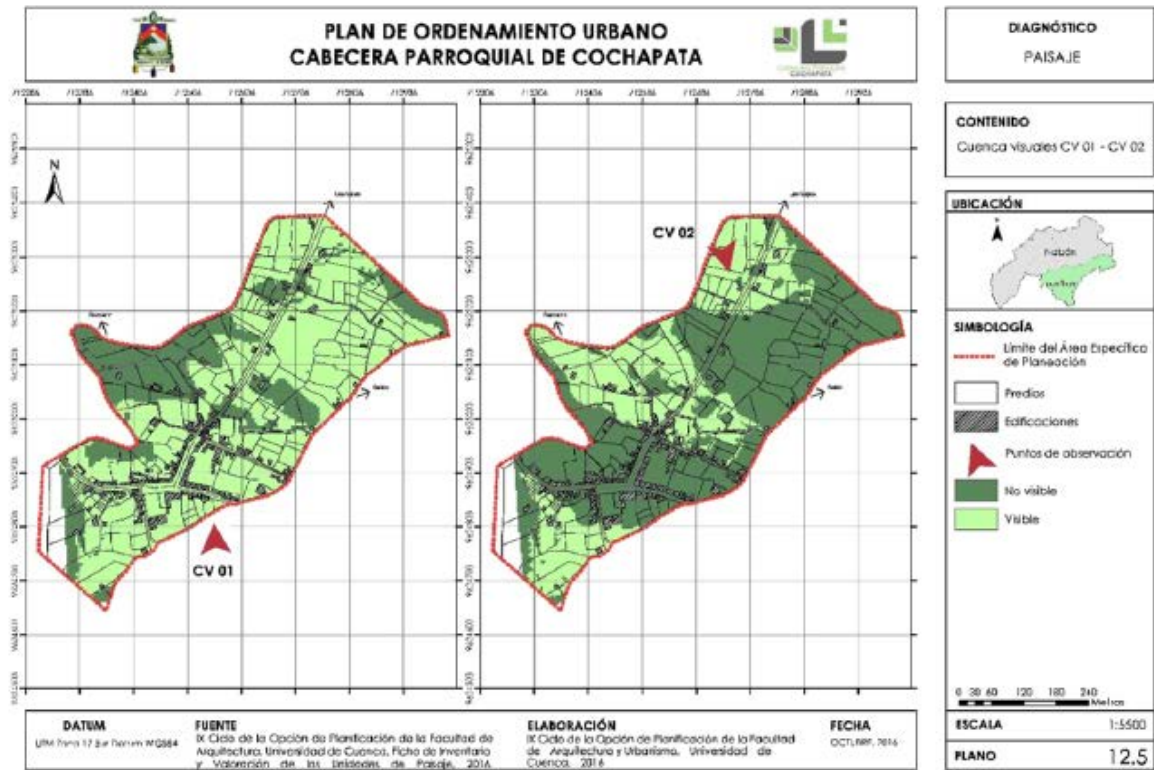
PLAN DE ORDENAMIENTO URBANO
CABECERA PARROQUIAL DE COCHAPATA

DIAGNÓSTICO
PAISAJE

CONTENIDO
Cuenca visuales CV 01 - CV 02

UBICACIÓN

SIMBOLOGÍA
Límite del Área Específica de Planeación
Predios
Edificaciones
Puntos de observación
No visible
Visible

N

CV 01

CV 02

0 30 60 120 180 240 Metros

ESCALA 1:5500

PLANO 12.5

DATUM
UTM Zona 17 Sur Datum WGS84

FUENTE
IX Ciclo de la Opción de Planificación de la Facultad de Arquitectura, Universidad de Cuenca, Ficha de Inventario y Valoración de las Unidades de Paisaje, 2016

ELABORACIÓN
IX Ciclo de la Opción de Planificación de la Facultad de Arquitectura y Urbanismo, Universidad de Cuenca, 2016

FECHA
OCTUBRE, 2016